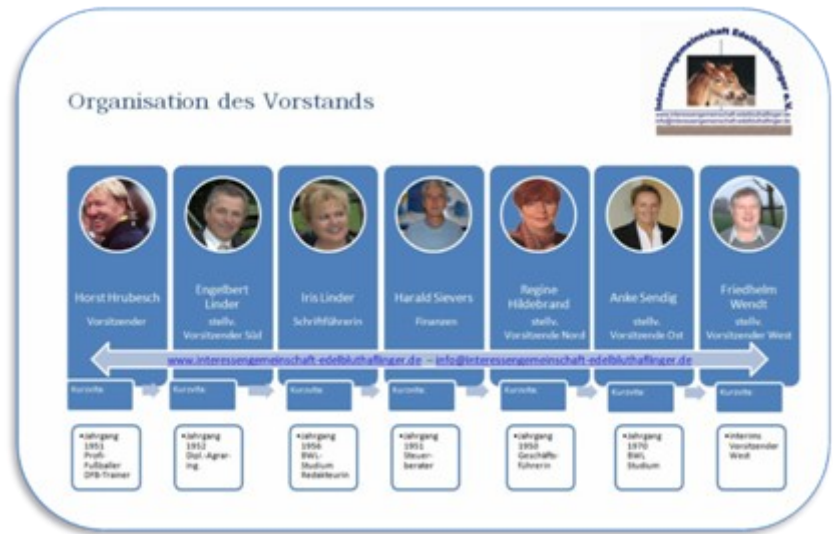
Organisation des Vorstands

Interessengemeinschaft Edelbluthaflinger e.V.

www.interessengemeinschaft-edelbluthaflinger.de
info@interessengemeinschaft-edelbluthaflinger.de

Horst Hrubesch
Vorsitzender

Engelbert Linder
stellv. Vorsitzender Süd

Iris Linder
Schriftführerin

Harald Sievers
Finanzen

Regine Hildebrand
stellv. Vorsitzende Nord

Anke Sendig
stellv. Vorsitzende Ost

Friedhelm Wendt
stellv. Vorsitzender West

www.interessengemeinschaft-edelbluthaflinger.de – info@interessengemeinschaft-edelbluthaflinger.de

Kurzvita

Kurzvita

Kurzvita

Kurzvita

Kurzvita

Kurzvita

Kurzvita

•Jahrgang 1951 Profi-Fußballer DFB-Trainer

•Jahrgang 1952 Dipl.-Agrar-Ing.

•Jahrgang 1956 BWL-Studium Redakteurin

•Jahrgang 1951 Steuerberater

•Jahrgang 1950 Geschäftsführerin

•Jahrgang 1970 BWL Studium

•Interims Vorsitzender West